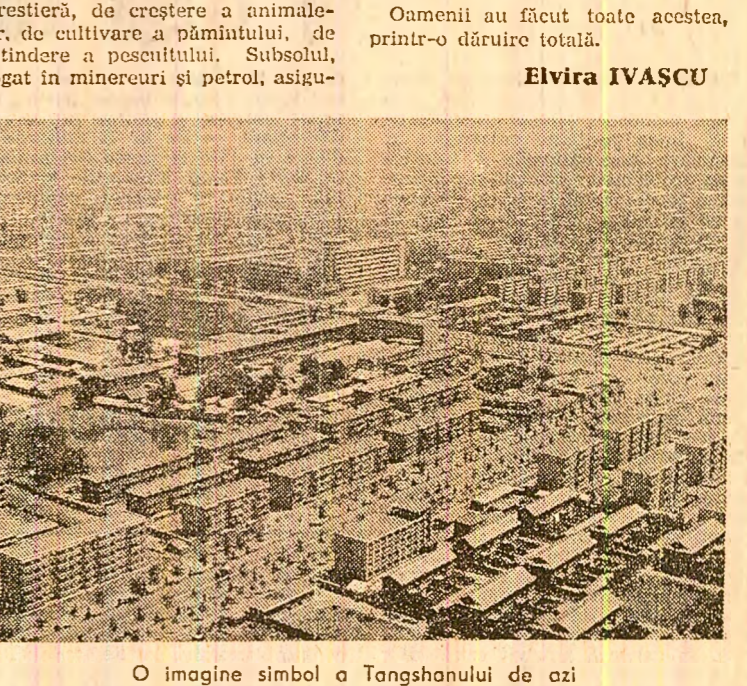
restieră, de creștere a animale-r, de cultivare a pămîntului, de tindere a pescuitului. Subsolul, gat în minereuri și petrol, asigu-

Oamenii au făcut toate acestea, printr-o dăruire totală.

Elvira IVAȘCU

O imagine simbol a Tangshanului de azi